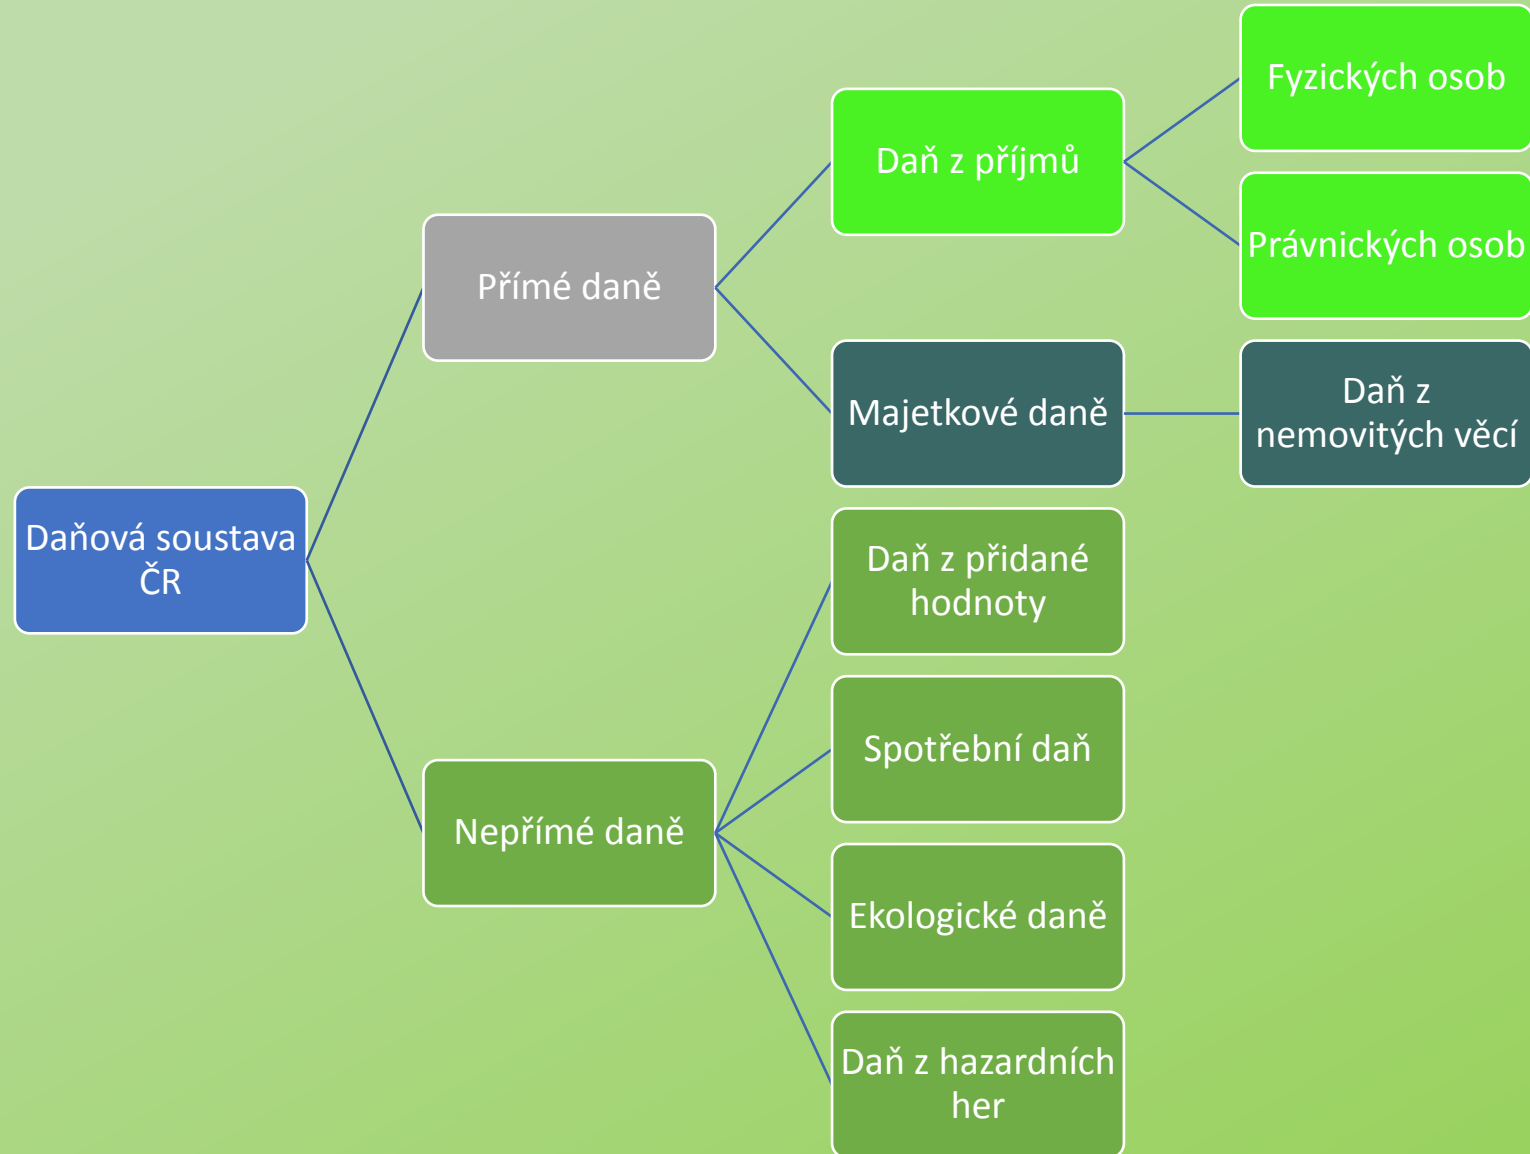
Daňová soustava ČR

Přímé daně

Daň z příjmů

Fyzických osob

Právnických osob

Majetkové daně

Daň z nemovitých věcí

Nepřímé daně

Daň z přidané hodnoty

Spotřební daň

Ekologické daně

Daň z hazardních her